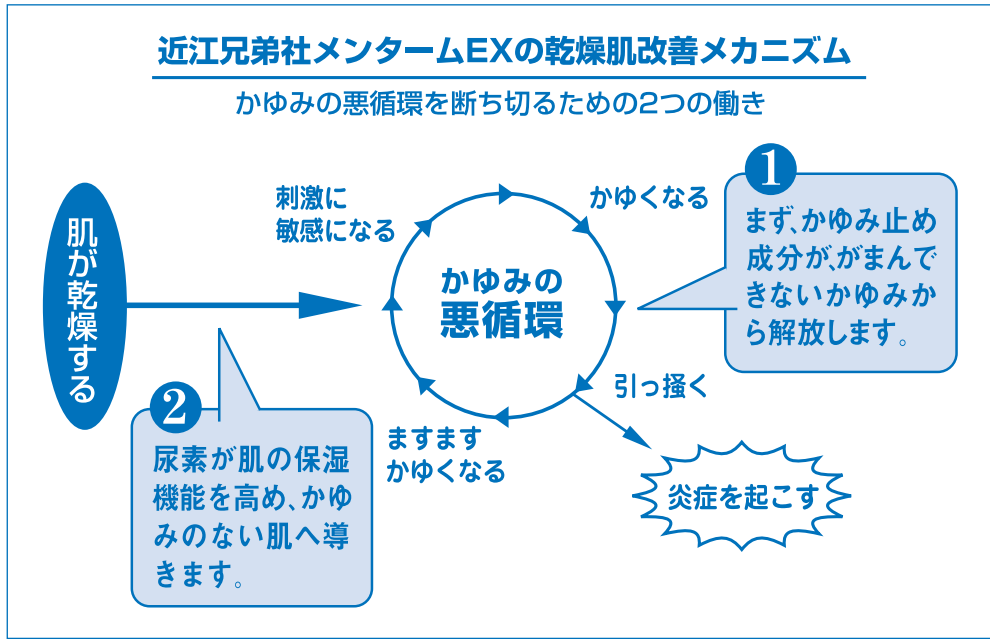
近江兄弟社メンタームEXの乾燥肌改善メカニズム

かゆみの悪循環を断ち切るための2つの働き

肌が乾燥する

刺激に敏感になる

かゆくなる

かゆみの悪循環

引っ掻く

ますますかゆくなる

炎症を起こす

1
まず、かゆみ止め成分が、がまんできないかゆみから解放します。

2
尿素が肌の保湿機能を高め、かゆみのない肌へ導きます。